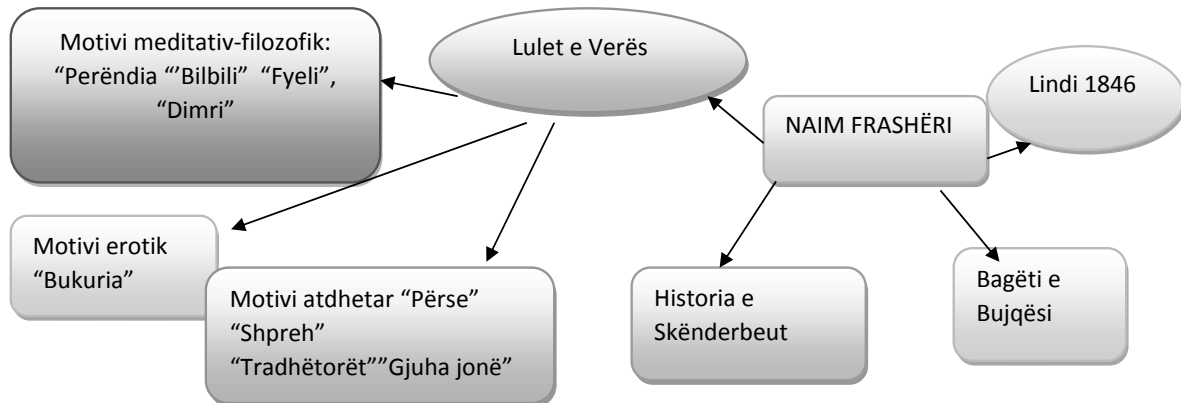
Motivi meditativ-filozofik: “Perëndia “’Bilbili” “Fyeli”, “Dimri”

Lulet e Verës

Lindi 1846

NAIM FRASHËRI

Motivi erotik “Bukuria”

Motivi atdhetar “Përse” “Shpreh” “Tradhëtorët””Gjuha jonë”

Historia e Skënderbeut

Bagëti e Bujqësi